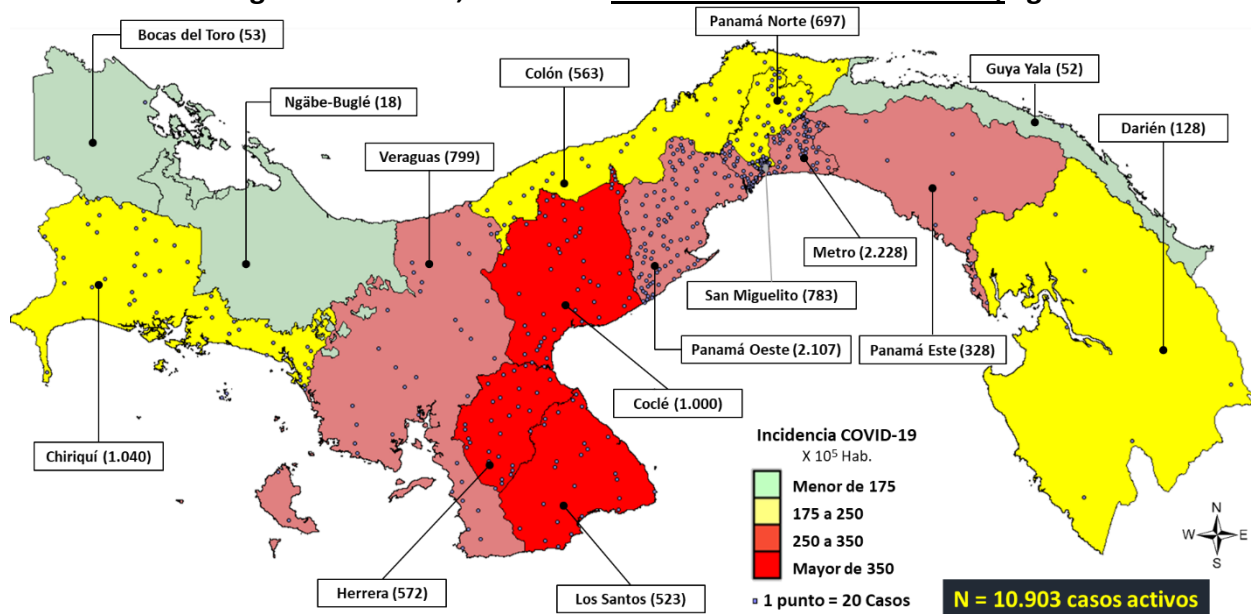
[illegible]

Bocas del Toro (53)

Panamá Norte (697)

Ngäbe-Buglé (18)

Colón (563)

Guya Yala (52)

Darién (128)

Veraguas (799)

Metro (2.228)

San Miguelito (783)

Panamá Oeste (2.107)

Panamá Este (328)

Coclé (1.000)

Chiriquí (1.040)

Incidencia COVID-19
X $10^5$ Hab.

Menor de 175
175 a 250
250 a 350
Mayor de 350

Herrera (572)

Los Santos (523)

1 punto = 20 Casos

N = 10.903 casos activos

N
W
E
S